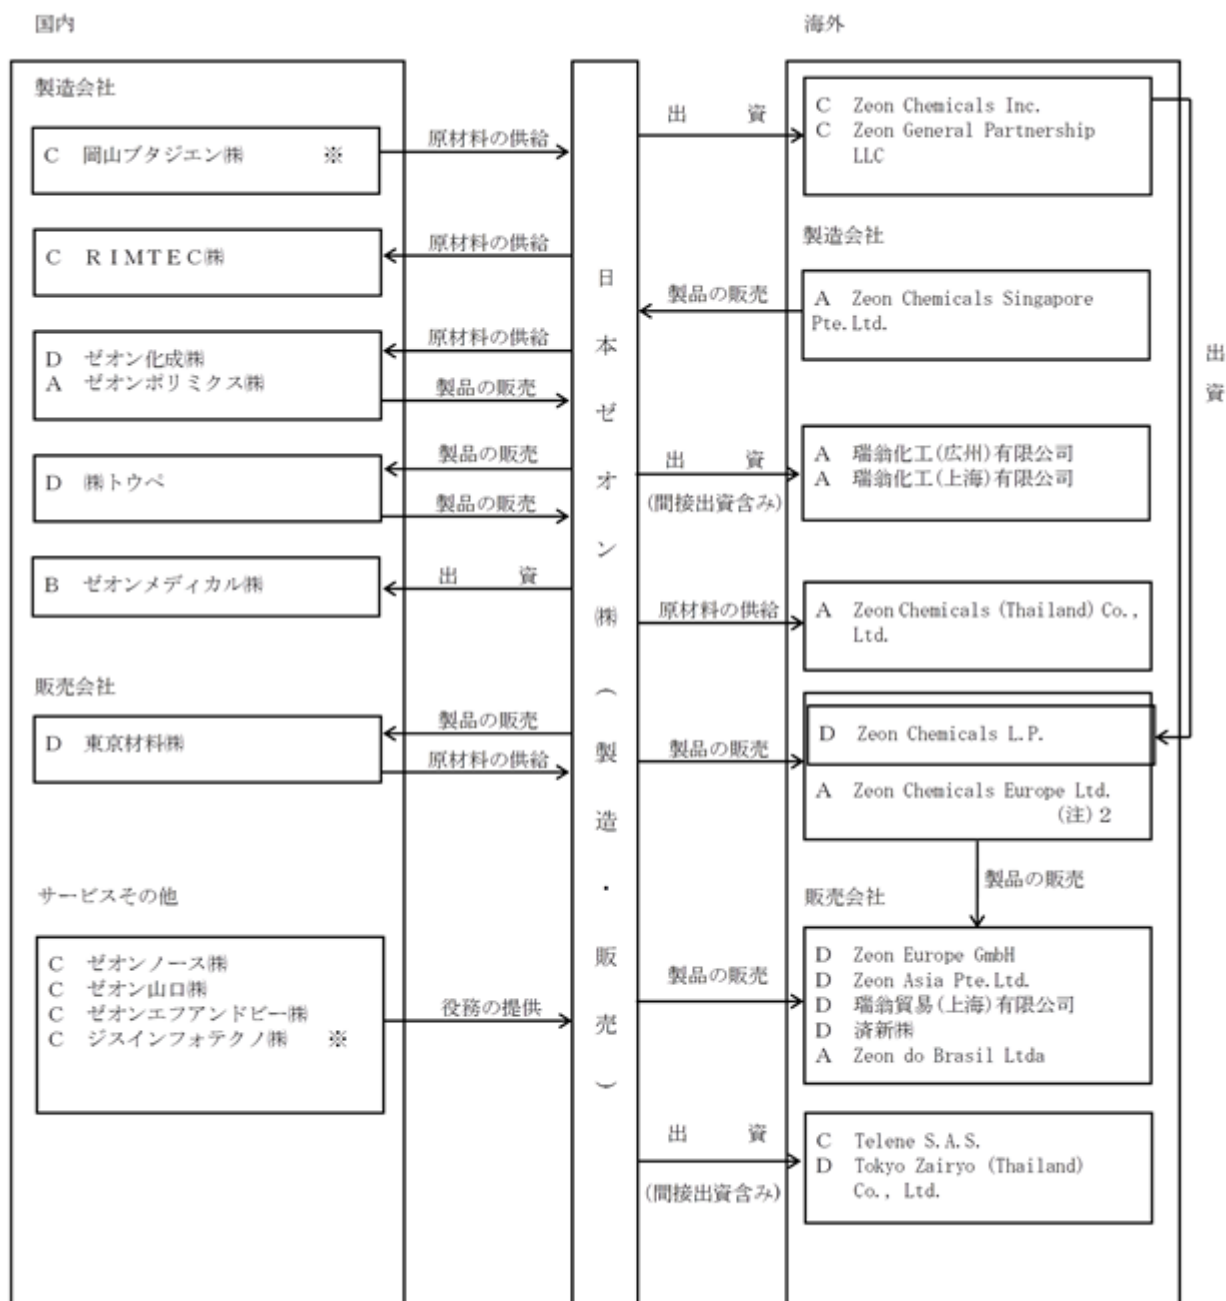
国内

製造会社

C 岡山ブタジエン㈱ ※

C RIMTEC㈱

D ゼオン化成㈱
A ゼオンポリミクス㈱

D ㈱トウペ

B ゼオンメディカル㈱

販売会社

D 東京材料㈱

サービスその他

C ゼオンノース㈱
C ゼオン山口㈱
C ゼオンエフアンドビー㈱
C ジスインフォテクノ㈱ ※

原材料の供給
原材料の供給
原材料の供給
製品の販売
製品の販売
製品の販売
出 資
製品の販売
原材料の供給
役務の提供

日本ゼオン㈱（製造・販売）

海外

出 資

C Zeon Chemicals Inc.
C Zeon General Partnership LLC

製造会社

製品の販売

A Zeon Chemicals Singapore Pte.Ltd.

出 資
(間接出資含み)

A 瑞翁化工(広州)有限公司
A 瑞翁化工(上海)有限公司

原材料の供給

A Zeon Chemicals (Thailand) Co., Ltd.

製品の販売

D Zeon Chemicals L.P.

A Zeon Chemicals Europe Ltd. (注) 2

製品の販売

販売会社

製品の販売

D Zeon Europe GmbH
D Zeon Asia Pte.Ltd.
D 瑞翁貿易(上海)有限公司
D 済新㈱
A Zeon do Brasil Ltda

出 資
(間接出資含み)

C Telene S.A.S.
D Tokyo Zairyo (Thailand) Co., Ltd.

出
資